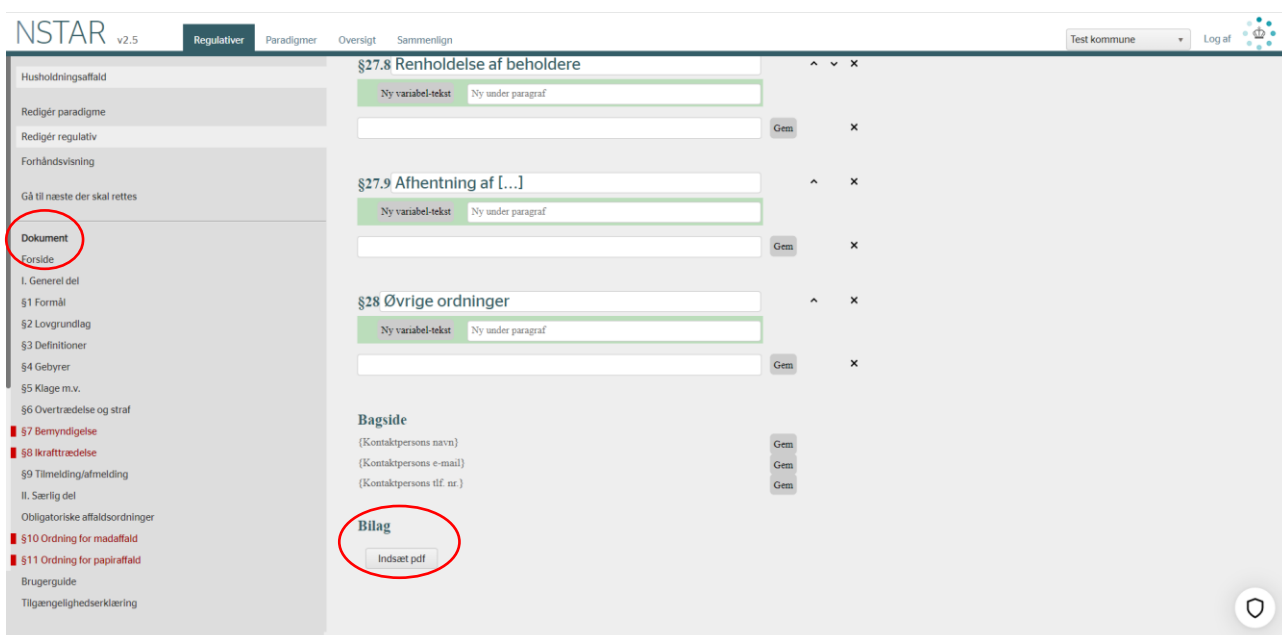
NSTAR v2.5 Regulativer Paradigmer Oversigt Sammenlign Test kommune Log af

Husholdningsaffald

Redigér paradigme
Redigér regulativ
Forhåndsvisning

Gå til næste der skal rettes

Dokument
Forside
I. Generel del
§1 Formål
§2 Lovgrundlag
§3 Definitioner
§4 Gebyrer
§5 Klage m.v.
§6 Overtrædelse og straf
§7 Bemyndigelse
§8 Ikrafttrædelse
§9 Tilmelding/afmelding
II. Særlig del
Obligatoriske affaldsordninger
§10 Ordning for madaffald
§11 Ordning for papiraffald
Brugerguide
Tilgængelighedserklæring

§27.8 Renholdelse af beholdere
Ny variabel-tekst Ny under paragraf
Gem

§27.9 Afhentning af [...]
Ny variabel-tekst Ny under paragraf
Gem

§28 Øvrige ordninger
Ny variabel-tekst Ny under paragraf
Gem

Bagside
{Kontaktpersons navn} Gem
{Kontaktpersons e-mail} Gem
{Kontaktpersons tlf. nr.} Gem

Bilag
Indsæt pdf